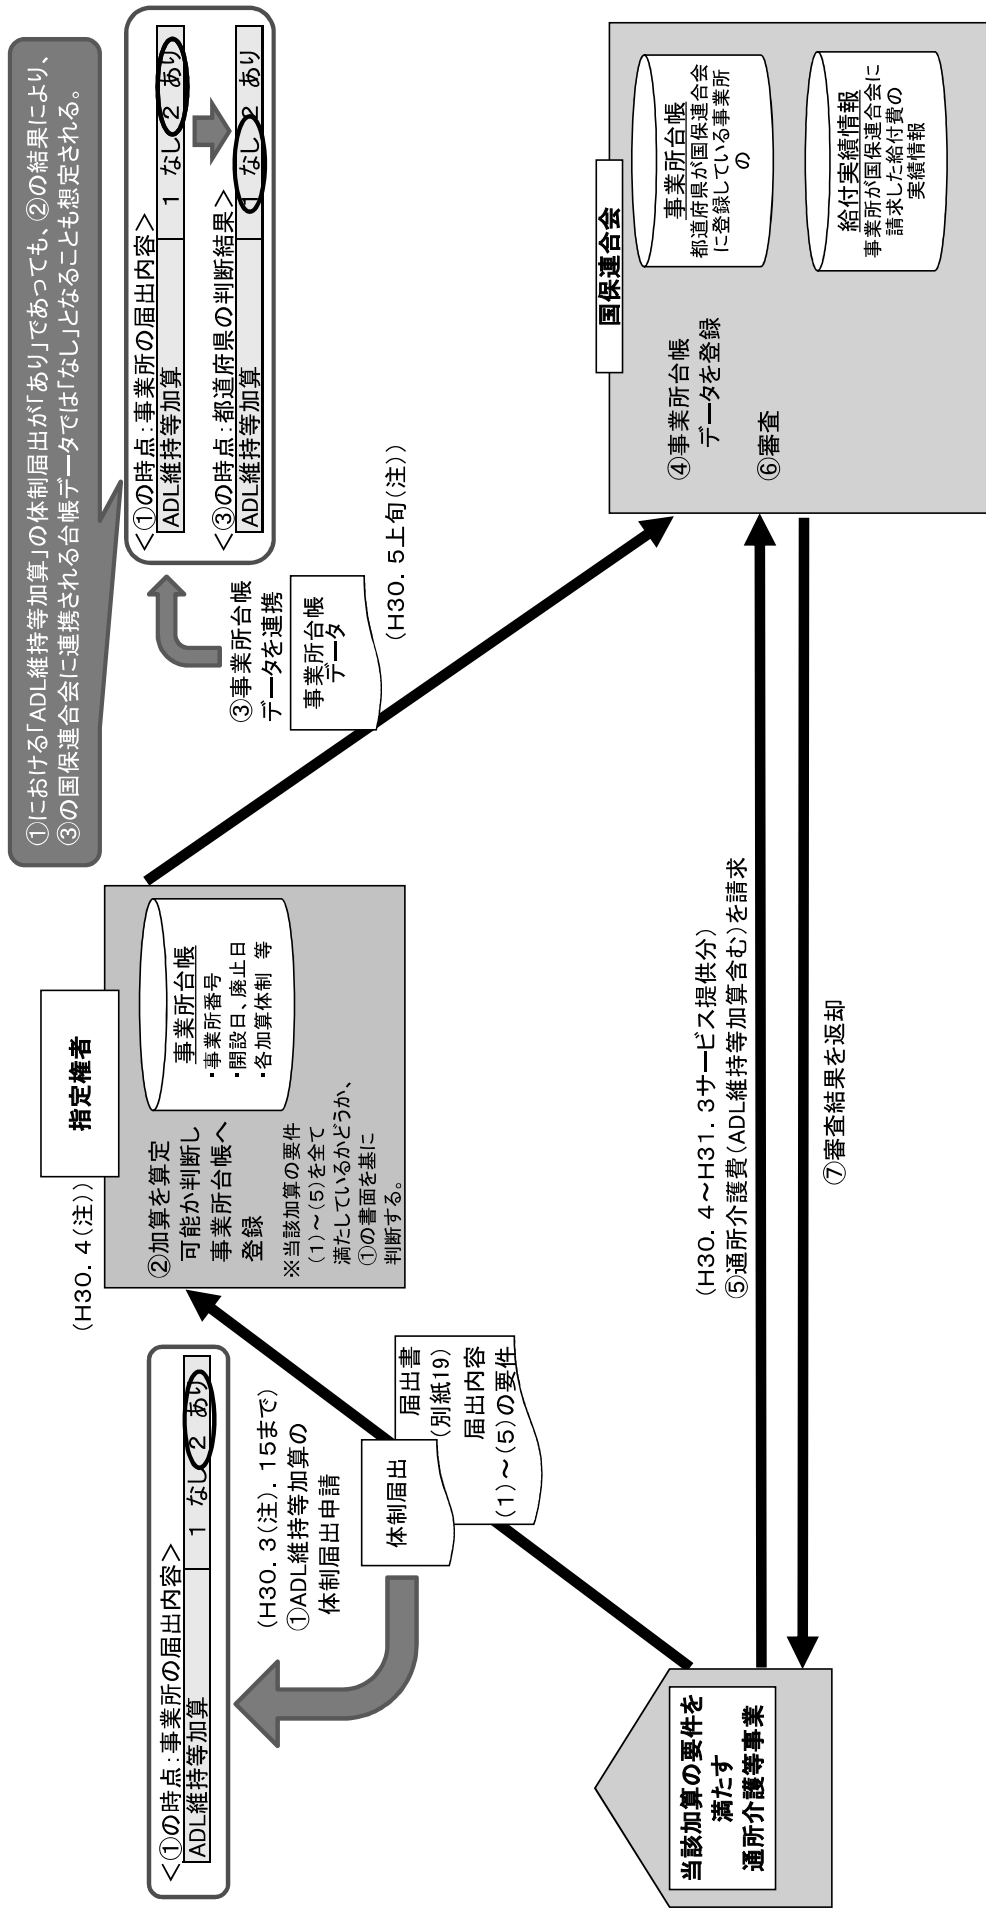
①における「ADL維持等加算」の体制届出が「あり」であっても、②の結果により、③の国保連合会に連携される台帳データでは「なし」となることも想定される。

＜①の時点：事業所の届出内容＞

| ADL維持等加算 | 1 なし 2 あり |
|---|---|

＜③の時点：都道府県の判断結果＞

| ADL維持等加算 | 1 なし 2 あり |
|---|---|

国保連合会

事業所台帳
都道府県が国保連合会に登録している事業所の

給付実績情報
事業所が国保連合会に請求した給付費の実績情報

④事業所台帳データを登録

⑥審査

③事業所台帳データを連携

事業所台帳データ

（H30．5上旬（注））

指定権者

事業所台帳
・事業所番号
・開設日、廃止日
・各加算体制 等

②加算を算定可能か判断し事業所台帳へ登録

※当該加算の要件（1）～（5）を全て満たしているかどうか、①の書面を基に判断する。

（H30．4（注））

（H30．4～H31．3サービス提供分）
⑤通所介護費（ADL維持等加算含む）を請求

⑦審査結果を返却

＜①の時点：事業所の届出内容＞

| ADL維持等加算 | 1 なし 2 あり |
|---|---|

（H30．3（注）．15まで）
①ADL維持等加算の体制届出申請

体制届出

届出書（別紙19）
届出内容
（1）～（5）の要件

当該加算の要件を満たす
通所介護事業所